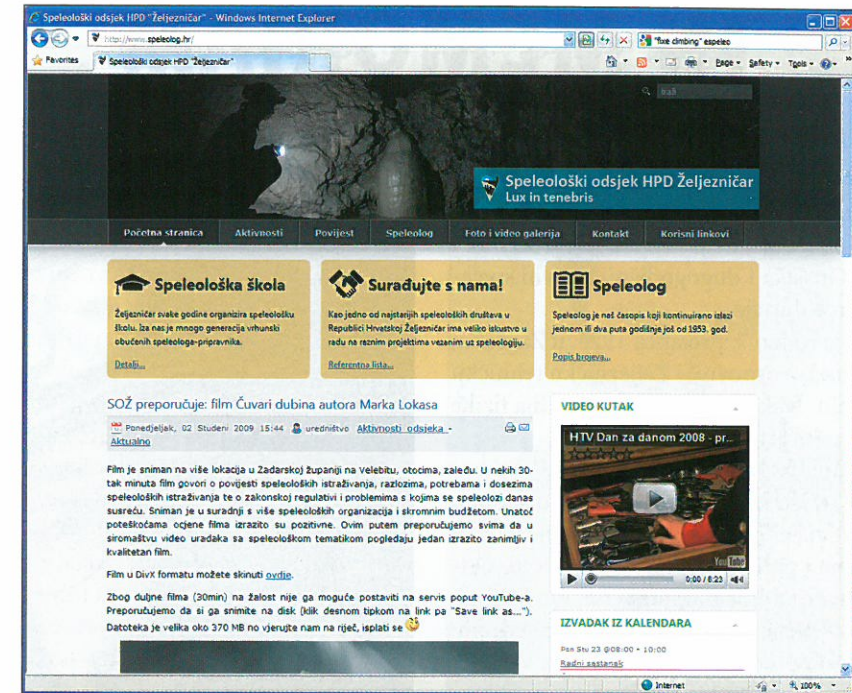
Speleološki odsjek HPD "Željezničar" - Windows Internet Explorer

http://www.speleolog.hr/

"fixe climbing" espeleo

Favorites

Speleološki odsjek HPD "Željezničar"

Page ▾ Safety ▾ Tools ▾

Traži

Speleološki odsjek HPD Željezničar
Lux in tenebris

Početna stranica | Aktivnosti | Povijest | Speleolog | Foto i video galerija | Kontakt | Korisni linkovi

Speleološka škola

Željezničar svake godine organizira speleološku školu. Iza nas je mnogo generacija vrhunski obučenih speleologa-pripravnika.

Detalji...

Surađujte s nama!

Kao jedno od najstarijih speleoloških društava u Republici Hrvatskoj Željezničar ima veliko iskustvo u radu na raznim projektima vezanim uz speleologiju.

Referentna lista...

Speleolog

Speleolog je naš časopis koji kontinuirano izlazi jednom ili dva puta godišnje još od 1953. god.

Popis brojeva...

SOŽ preporučuje: film Čuvari dubina autora Marka Lokasa

Ponedjeljak, 02 Studeni 2009 15:44 uredništvo Aktivnosti odsjeka - Aktualno

Film je sniman na više lokacija u Zadarskoj županiji na Velebitu, otocima, zaleđu. U nekih 30-tak minuta film govori o povijesti speleoloških istraživanja, razlozima, potrebama i dosezima speleoloških istraživanja te o zakonskoj regulativi i problemima s kojima se speleolozi danas susreću. Sniman je u suradnji s više speleoloških organizacija i skromnim budžetom. Unatoč poteškoćama ocjene filma izrazito su pozitivne. Ovim putem preporučujemo svima da u siromaštvu video uradaka sa speleološkom tematikom pogledaju jedan izrazito zanimljiv i kvalitetan film.

Film u DivX formatu možete skinuti ovdje.

Zbog duljine filma (30min) na žalost nije ga moguće postaviti na servis poput YouTube-a. Preporučujemo da si ga snimite na disk (klik desnom tipkom na link pa "Save link as...."). Datoteka je velika oko 370 MB no vjerujte nam na riječ, isplati se

VIDEO KUTAK

HTV Dan za danom 2008 - pr...

0:00 / 8:23

IZVADAK IZ KALENDARA

Pon Stu 23 @08:00 - 10:00
Radni sastanak

Internet

100%